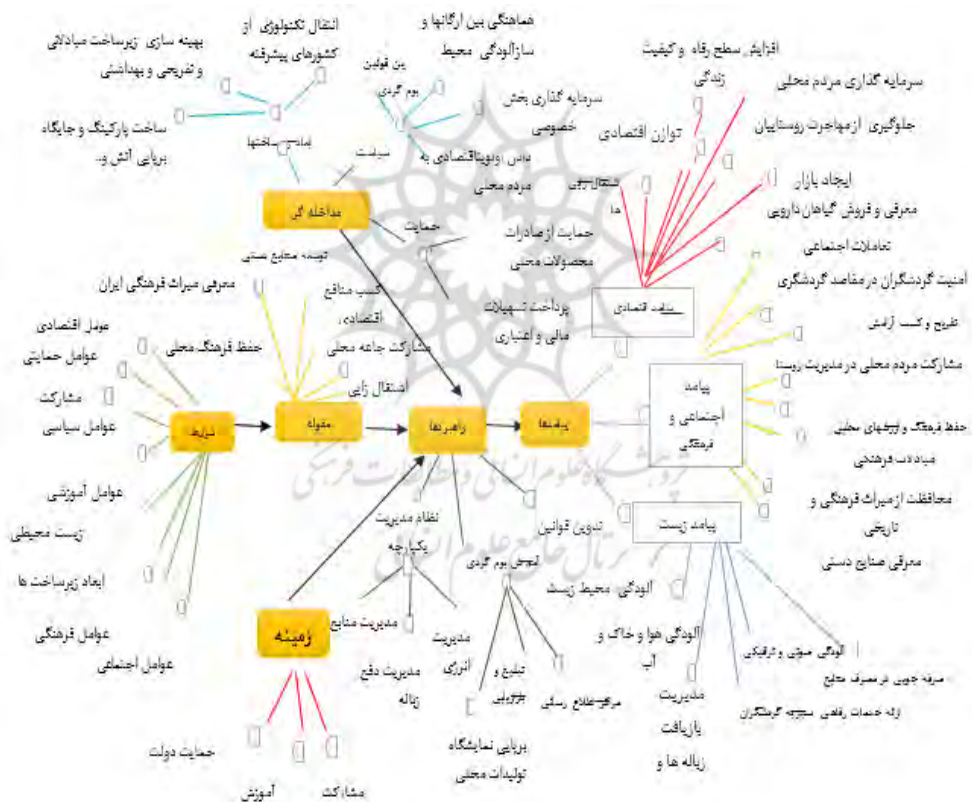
بهینه سازی زیرساخت مبادلاتی و تفریحی و بهداشتی

انتقال تکنولوژی از کشورهای پیشرفته

هماهنگی بین ارگانها و سازآلودگی محیط

افزایش سطح رفاه و کیفیت زندگی

سرمایه گذاری مردم محلی

جلوگیری از مهاجرت روستاییان

توازن اقتصادی

ساخت پارکینگ و جایگاه برای آتش و...

بین قوانین

بوم گردی

سرمایه گذاری بخش خصوصی

بهبود ساختها

سیاست

دادن وام اقتصادی به مردم محلی

اشتغال زایی

ها

ایجاد بازار

معرفی و فروش گیاهان دارویی

مداخله گر

حمایت

حمایت از صادرات محصولات محلی

تعاملات اجتماعی

امنیت گردشگران در مقاصد گردشگری

توسعه صنایع دستی

کسب منافع اقتصادی

پرداخت تسهیلات مالی و اعتباری

پیامد اقتصادی

تفریح و کسب آرامش

معرفی میراث فرهنگی ایران

عوامل اقتصادی

عوامل حمایتی

حفظ فرهنگ محلی

مشارکت جامعه محلی

مشارکت مردم محلی در مدیریت روستا

مشارکت

عوامل سیاسی

اشتغال زایی

پیامد اجتماعی و فرهنگی

حفظ فرهنگ و ویژگیهای محلی

شرایط

مقوله

راهبردها

پیامدها

مبادلات فرهنگی

عوامل آموزشی

تدوین قوانین

محافظت از میراث فرهنگی و تاریخی

زیست محیطی

نظام مدیریت یکپارچه

پیامد زیست

معرفی صنایع دستی

ابعاد زیرساخت ها

آموزش بوم گردی

آلودگی محیط زیست

مدیریت منابع

آلودگی هوا و خاک و آب

آلودگی صوتی و ترافیکی

صرفه جویی در مصرف منابع

عوامل فرهنگی

زمینه

مدیریت انرژی

تشویق و ترغیب

ارائه خدمات رفاهی به گردشگران

عوامل اجتماعی

مدیریت دفع زباله

مراجع اطلاع رسانی

مدیریت بازیافت زباله ها و

برپایی نمایشگاه تولیدات محلی

حمایت دولت

آموزش

مشارکت